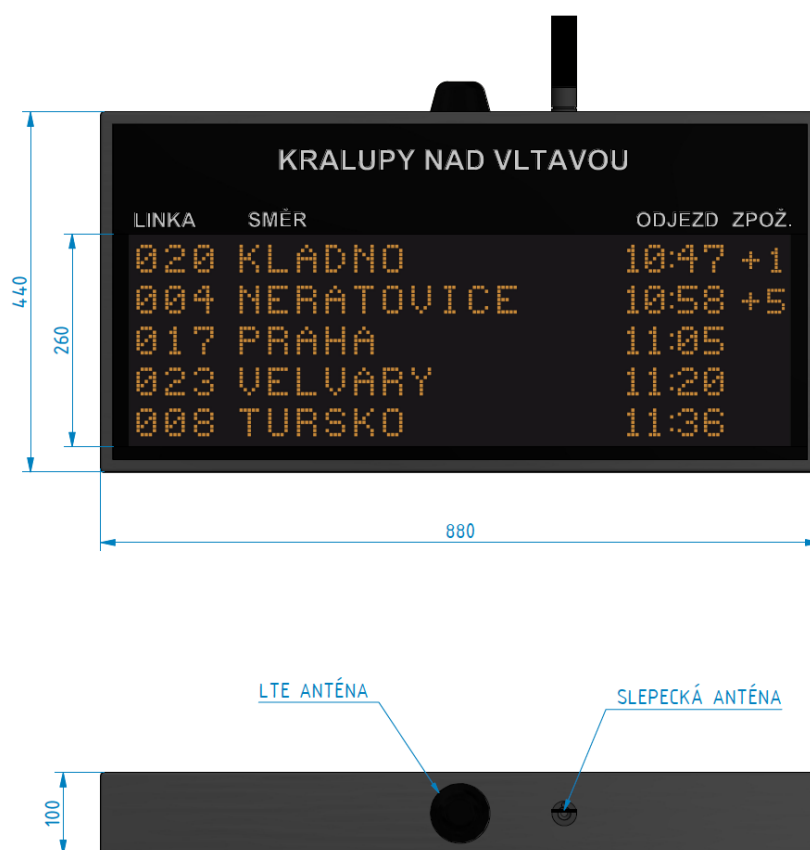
440
260
KRALUPY NAD VLTAVOU

| LINKA | SMĚR | ODJEZD | ZPOŽ. |
|---|---|---|---|
| 020 | KLADNO | 10:47 | +1 |
| 004 | NERATOVICE | 10:58 | +5 |
| 017 | PRAHA | 11:05 | |
| 023 | VELVARY | 11:20 | |
| 008 | TURSKO | 11:36 | |

880

LTE ANTÉNA
SLEPECKÁ ANTÉNA
100